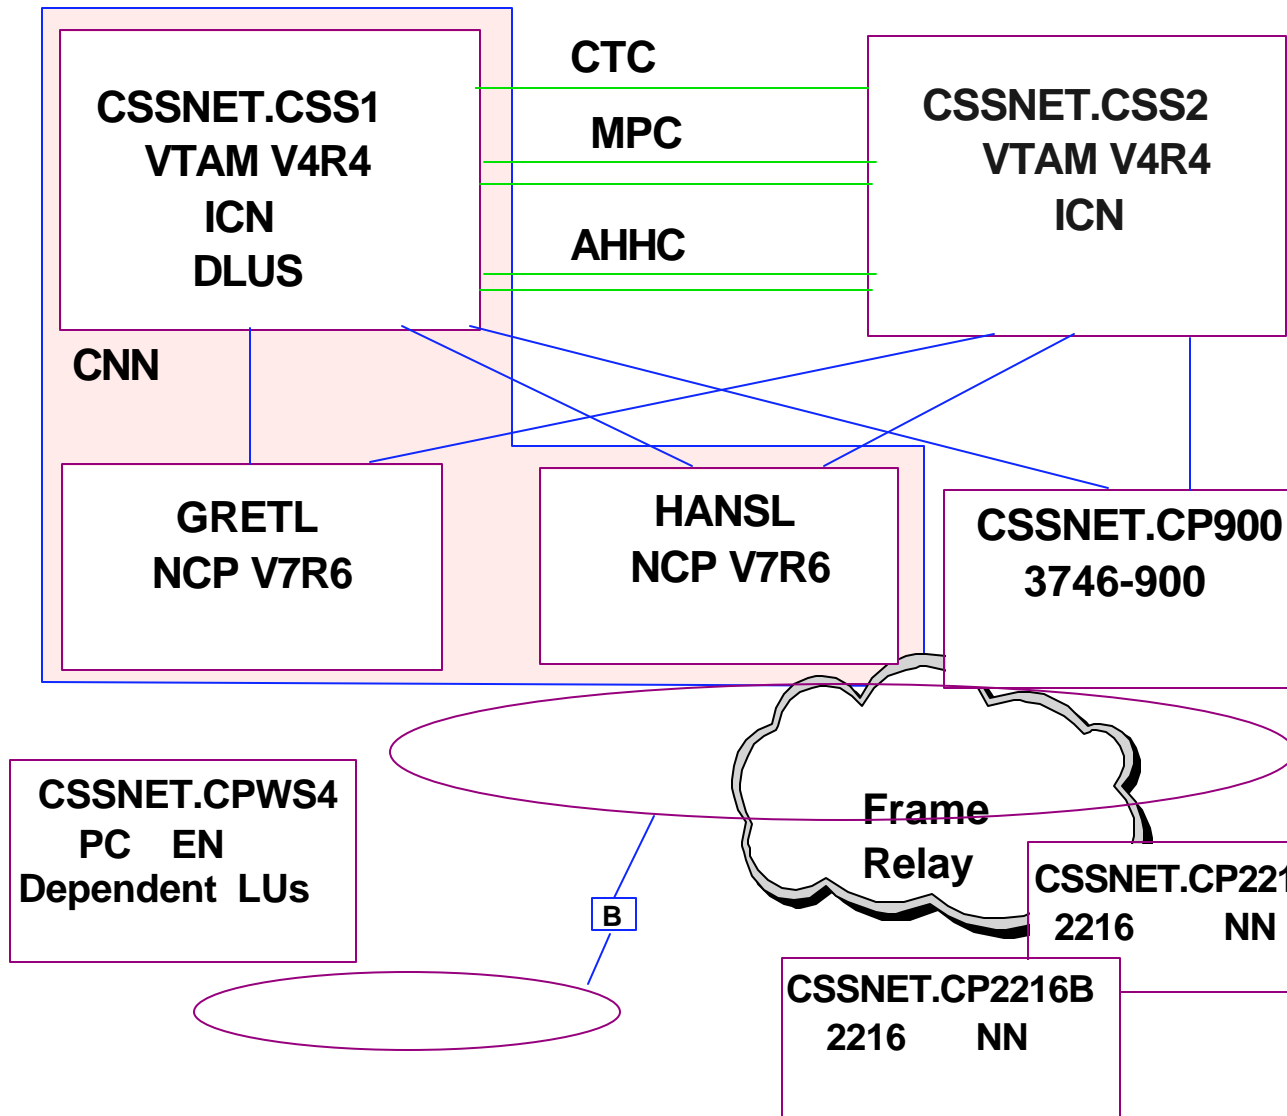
CSSNET.CSS1
VTAM V4R4
ICN
DLUS

CTC

MPC

AHHC

CSSNET.CSS2
VTAM V4R4
ICN

CNN

GRETL
NCP V7R6

HANSL
NCP V7R6

CSSNET.CP900
3746-900

CSSNET.CPWS4
PC EN
Dependent LUs

Frame
Relay

B

CSSNET.CP221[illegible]
2216 NN

CSSNET.CP2216B
2216 NN